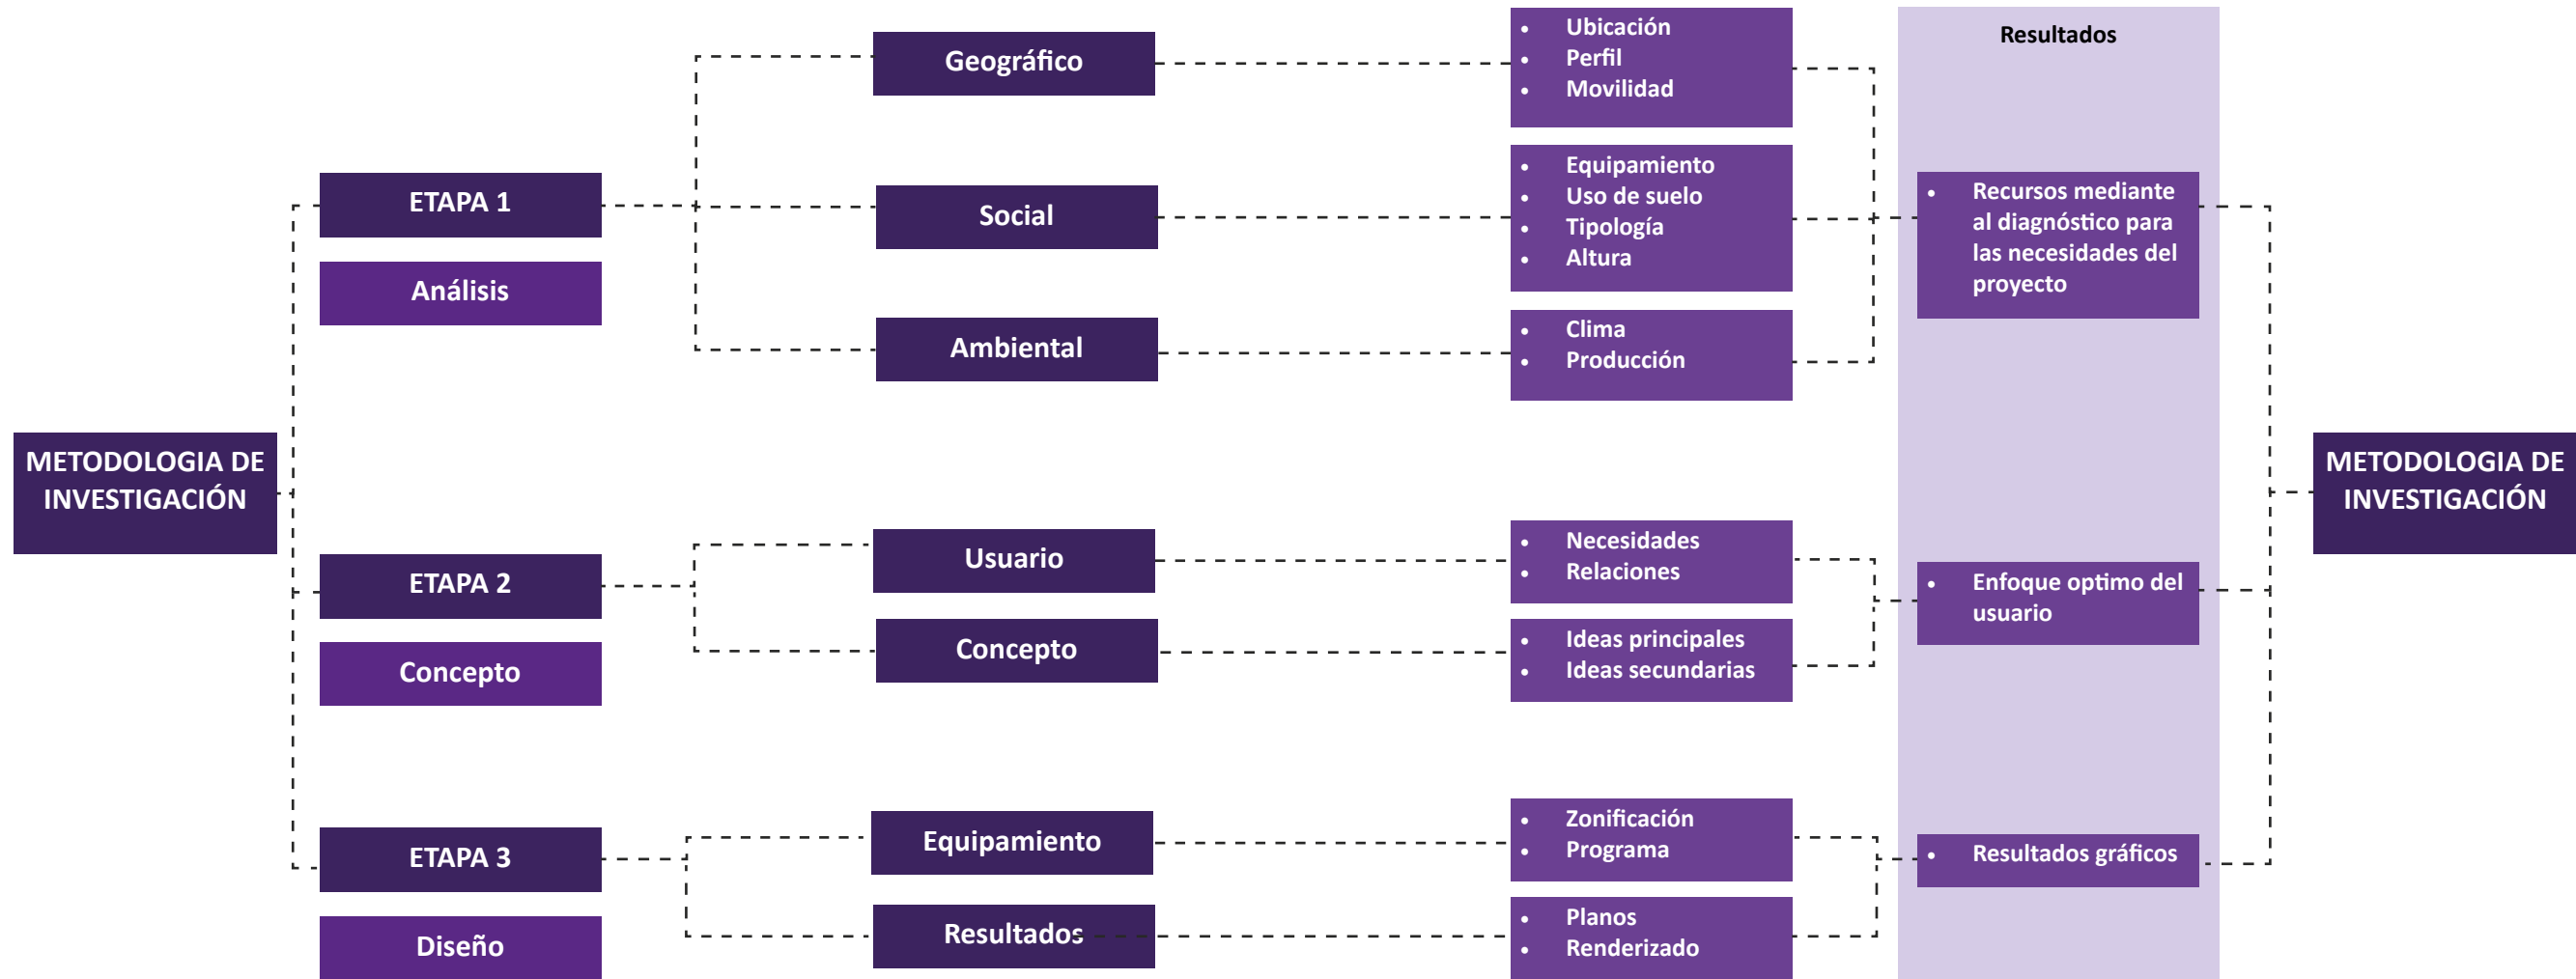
METODOLOGIA DE INVESTIGACIÓN

ETAPA 1

Análisis

Geográfico

Social

Ambiental

- Ubicación
- Perfil
- Movilidad

- Equipamiento
- Uso de suelo
- Tipología
- Altura

- Clima
- Producción

ETAPA 2

Concepto

Usuario

Concepto

- Necesidades
- Relaciones

- Ideas principales
- Ideas secundarias

ETAPA 3

Diseño

Equipamiento

Resultados

- Zonificación
- Programa

- Planos
- Renderizado

Resultados

- Recursos mediante al diagnóstico para las necesidades del proyecto

- Enfoque optimo del usuario

- Resultados gráficos

METODOLOGIA DE INVESTIGACIÓN